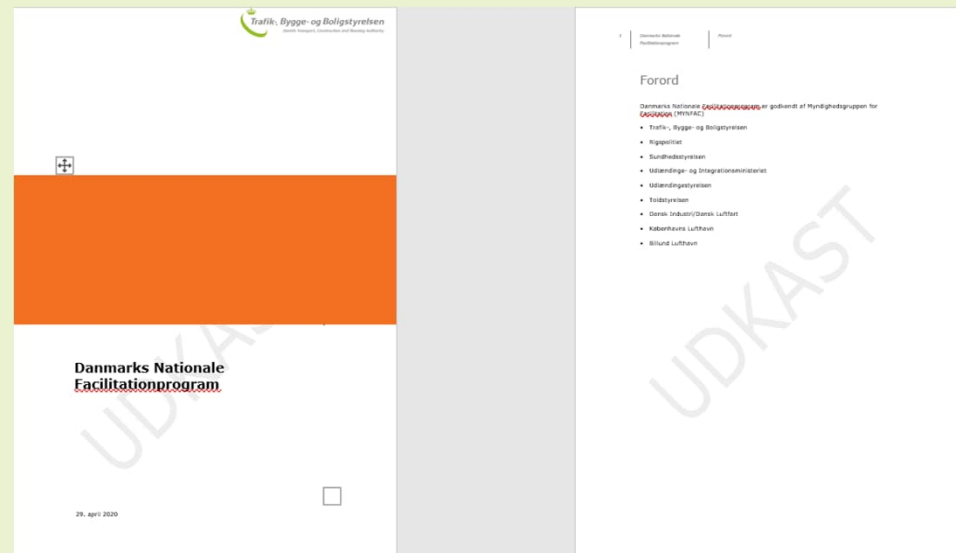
Trafik-, Bygge- og Boligstyrelsen
Danish Transport, Construction and Housing Authority

UDKAST

Danmarks Nationale Facilitationprogram

29. april 2020

2 Danmarks Nationale Facilitationsprogram Forord

Forord

Danmarks Nationale Facilitationsprogram er godkendt af Myndighedsgruppen for Facilitation (MYNFAC)

- Trafik-, Bygge- og Boligstyrelsen
- Rigspolitiet
- Sundhedsstyrelsen
- Udlændinge- og Integrationsministeriet
- Udlændingestyrelsen
- Toldstyrelsen
- Dansk Industri/Dansk Luftfart
- Københavns Lufthavn
- Billund Lufthavn

UDKAST